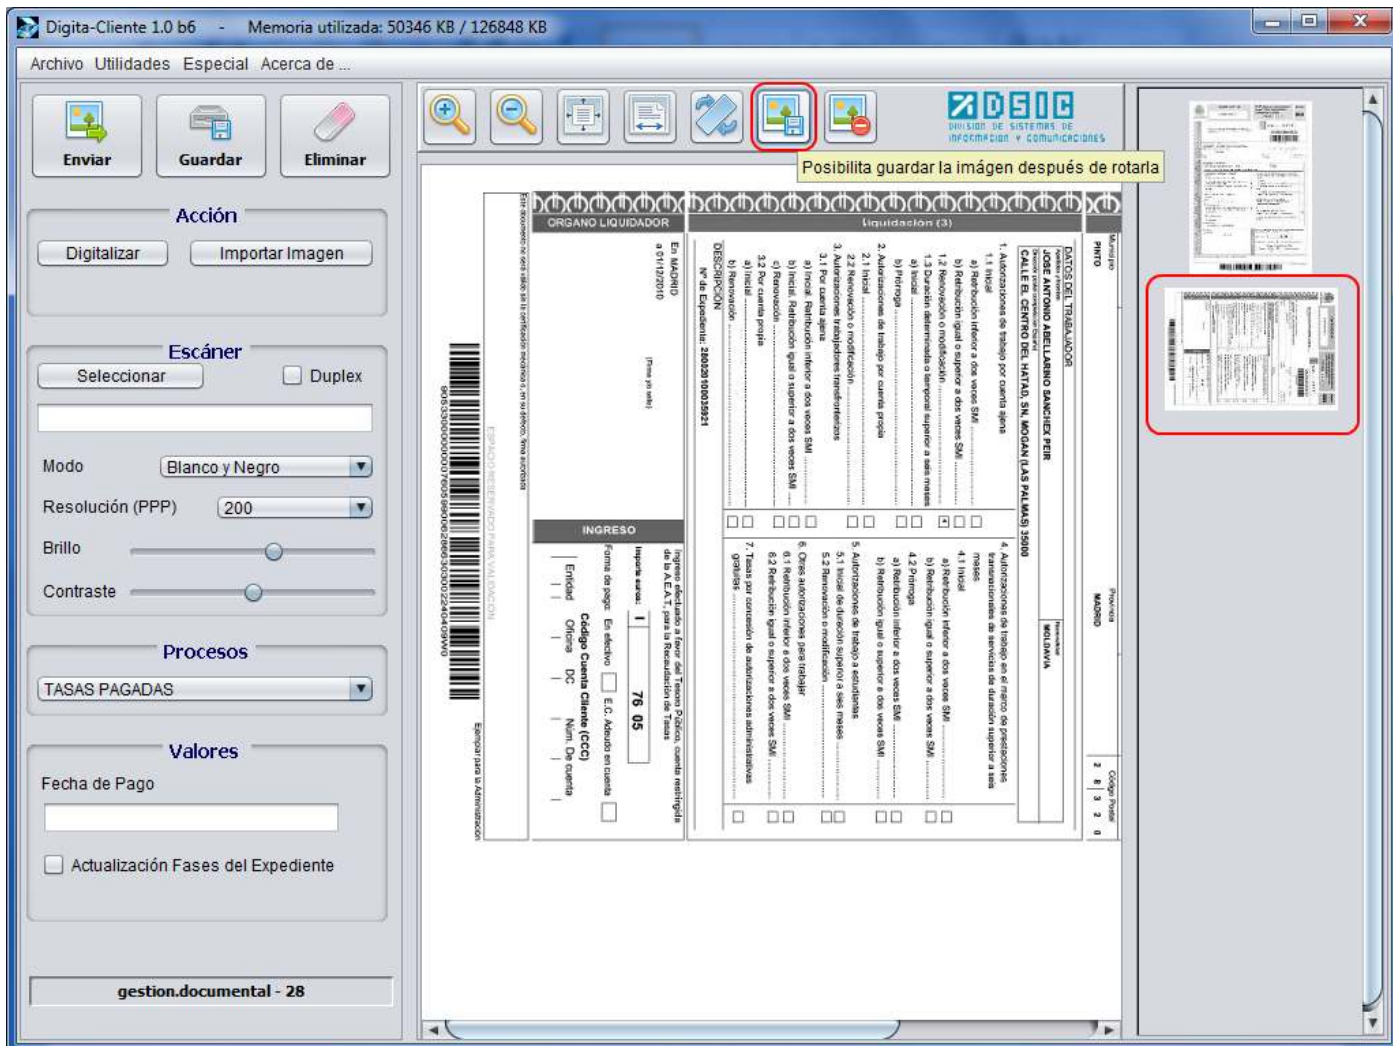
Digita-Cliente 1.0 b6 - Memoria utilizada: 50346 KB / 126848 KB

Archivo Utilidades Especial Acerca de ...

Enviar Guardar Eliminar

Acción

Digitalizar Importar Imagen

Escáner

Seleccionar Duplex

Modo Blanco y Negro

Resolución (PPP) 200

Brillo

Contraste

Procesos

TASAS PAGADAS

Valores

Fecha de Pago

Actualización Fases del Expediente

gestion.documental - 28

DSIC
DIVISION DE SISTEMAS DE INFORMACION Y COMUNICACIONES

Posibilita guardar la imágen después de rotarla

ORGANO LIQUIDADOR

Liquidación (3)

DATOS DEL TRABAJADOR

JOSE ANTONIO ABELLARINO SANCHEZ PEIR

CALLE EL CENTRO DEL HATAD, SN, MOGAN (LAS PALMAS) 3500

PINTO

MADRID

MOLDAVIA

Código Postal

2 8 3 2 0

1. Autorizaciones de trabajo por cuenta ajena

1.1 Inicial

a) Retribución inferior a dos veces SMI

b) Retribución igual o superior a dos veces SMI

1.2 Renovación o modificación

1.3 Duración determinada o temporal superior a seis meses

a) Inicial

b) Prórroga

2. Autorizaciones de trabajo por cuenta propia

2.1 Inicial

2.2 Renovación o modificación

3. Autorizaciones trabajadores transfronterizos

3.1 Por cuenta ajena

a) Inicial: Retribución inferior a dos veces SMI

b) Inicial: Retribución igual o superior a dos veces SMI

c) Renovación

3.2 Por cuenta propia

a) Inicial

b) Renovación

DESCRIPCIÓN

Nº de Expediente: 280320100035921

En MADRID a 01/12/2010

(Firma y/o sello)

4. Autorizaciones de trabajo en el marco de prestaciones transnacionales de servicios de duración superior a seis meses

4.1 Inicial

a) Retribución inferior a dos veces SMI

b) Retribución igual o superior a dos veces SMI

4.2 Prórroga

a) Retribución inferior a dos veces SMI

b) Retribución igual o superior a dos veces SMI

5. Autorizaciones de trabajo a estudiantes

5.1 Inicial de duración superior a seis meses

5.2 Renovación o modificación

6. Otras autorizaciones para trabajar

6.1 Retribución inferior a dos veces SMI

6.2 Retribución igual o superior a dos veces SMI

7. Tasas por concesión de autorizaciones administrativas gratuitas

INGRESO

Ingreso efectuado a favor del Tesoro Público, cuenta restringida de la A.E.A.T., para la Recaudación de Tasas

Importe euros: 76 05

Forma de pago: En efectivo E.C. Adeudo en cuenta

Código Cuenta Cliente (CCC)

Entidad Oficina DC Núm. De cuenta

ESPACIO RESERVADO PARA VALIDACIÓN

Ejemplar para la Administración

Este documento no será válido sin la certificación mecánica o, en su defecto, firma autorizada

90533000000007605900268630002240409W0